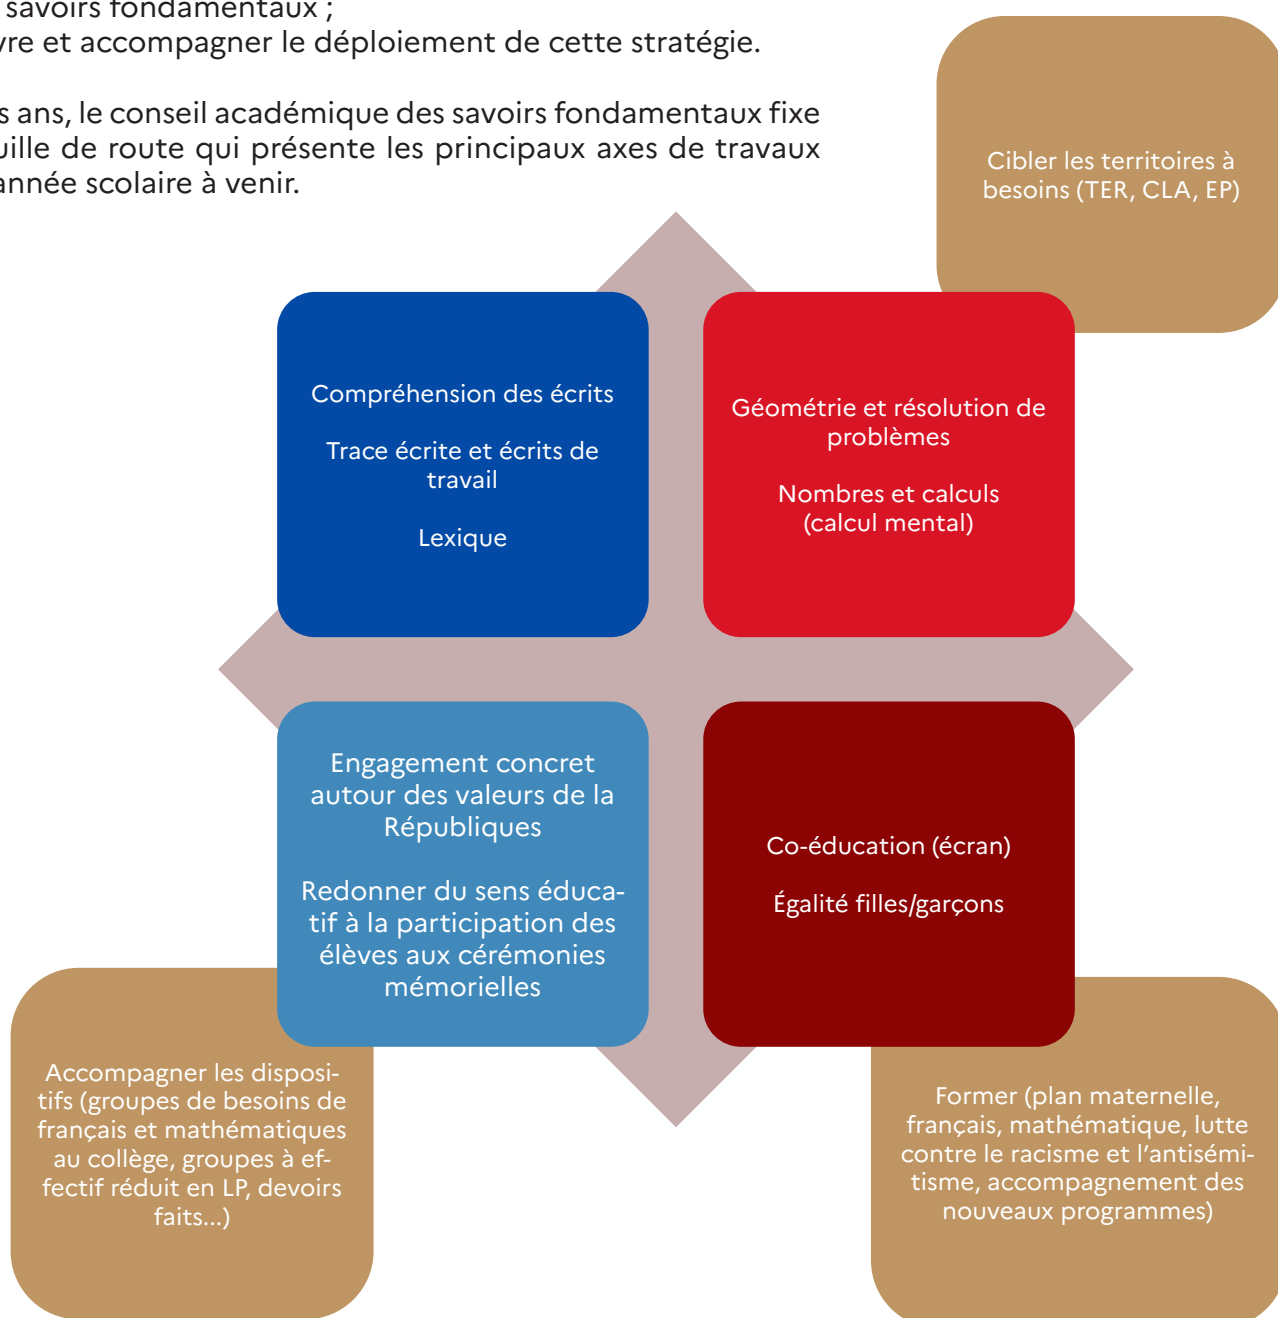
savoirs fondamentaux ;
vre et accompagner le déploiement de cette stratégie.

s ans, le conseil académique des savoirs fondamentaux fixe uille de route qui présente les principaux axes de travaux année scolaire à venir.

Cibler les territoires à besoins (TER, CLA, EP)

Compréhension des écrits

Trace écrite et écrits de travail

Lexique

Géométrie et résolution de problèmes

Nombres et calculs (calcul mental)

Engagement concret autour des valeurs de la Républiques

Redonner du sens éducatif à la participation des élèves aux cérémonies mémorielles

Co-éducation (écran)

Égalité filles/garçons

Accompagner les dispositifs (groupes de besoins de français et mathématiques au collège, groupes à effectif réduit en LP, devoirs faits...)

Former (plan maternelle, français, mathématique, lutte contre le racisme et l'antisémitisme, accompagnement des nouveaux programmes)